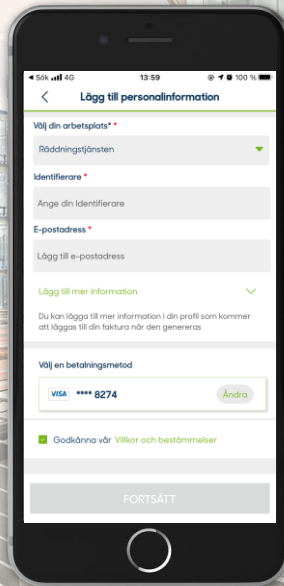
◂ Sök 4G 13:59 100 %

Lägg till personalinformation

Välj din arbetsplats* *

Räddningstjänsten

Identifierare *

Ange din Identifierare

E-postadress *

Lägg till e-postadress

Lägg till mer information

Du kan lägga till mer information i din profil som kommer att läggas till din faktura när den genereras

Välj en betalningsmetod

VISA **** 8274 Ändra

Godkänna vår Villkor och bestämmelser

FORTSÄTT